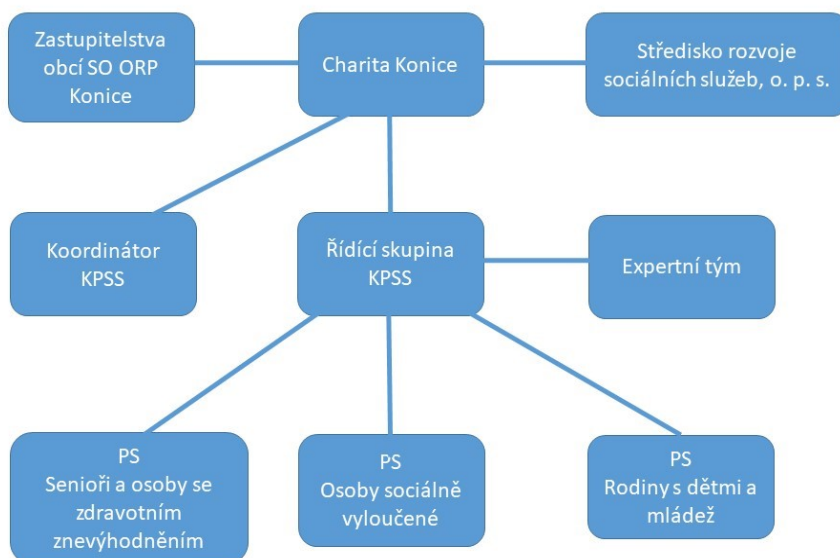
Zastupitelstva obcí SO ORP Konice

Charita Konice

Středisko rozvoje sociálních služeb, o. p. s.

Koordinátor KPSS

Řídící skupina KPSS

Expertní tým

PS
Senioři a osoby se zdravotním znevýhodněním

PS
Osoby sociálně vyloučené

PS
Rodiny s dětmi a mládež